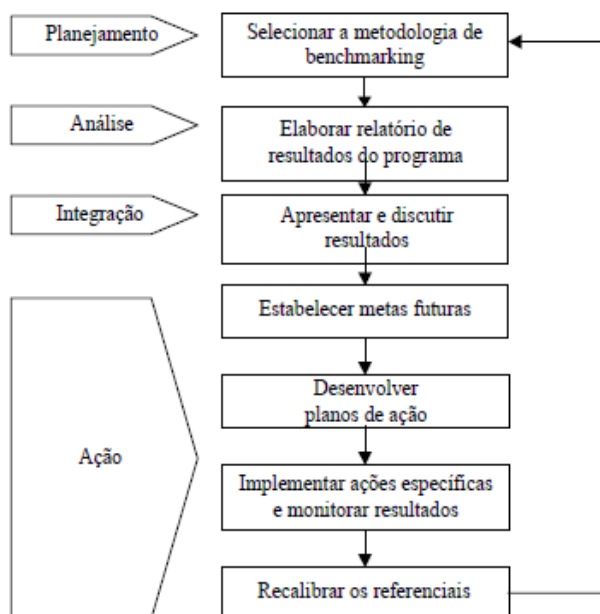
Planejamento

Selecionar a metodologia de benchmarking

Análise

Elaborar relatório de resultados do programa

Integração

Apresentar e discutir resultados

Estabelecer metas futuras

Ação

Desenvolver planos de ação

Implementar ações específicas e monitorar resultados

Recalibrar os referenciais